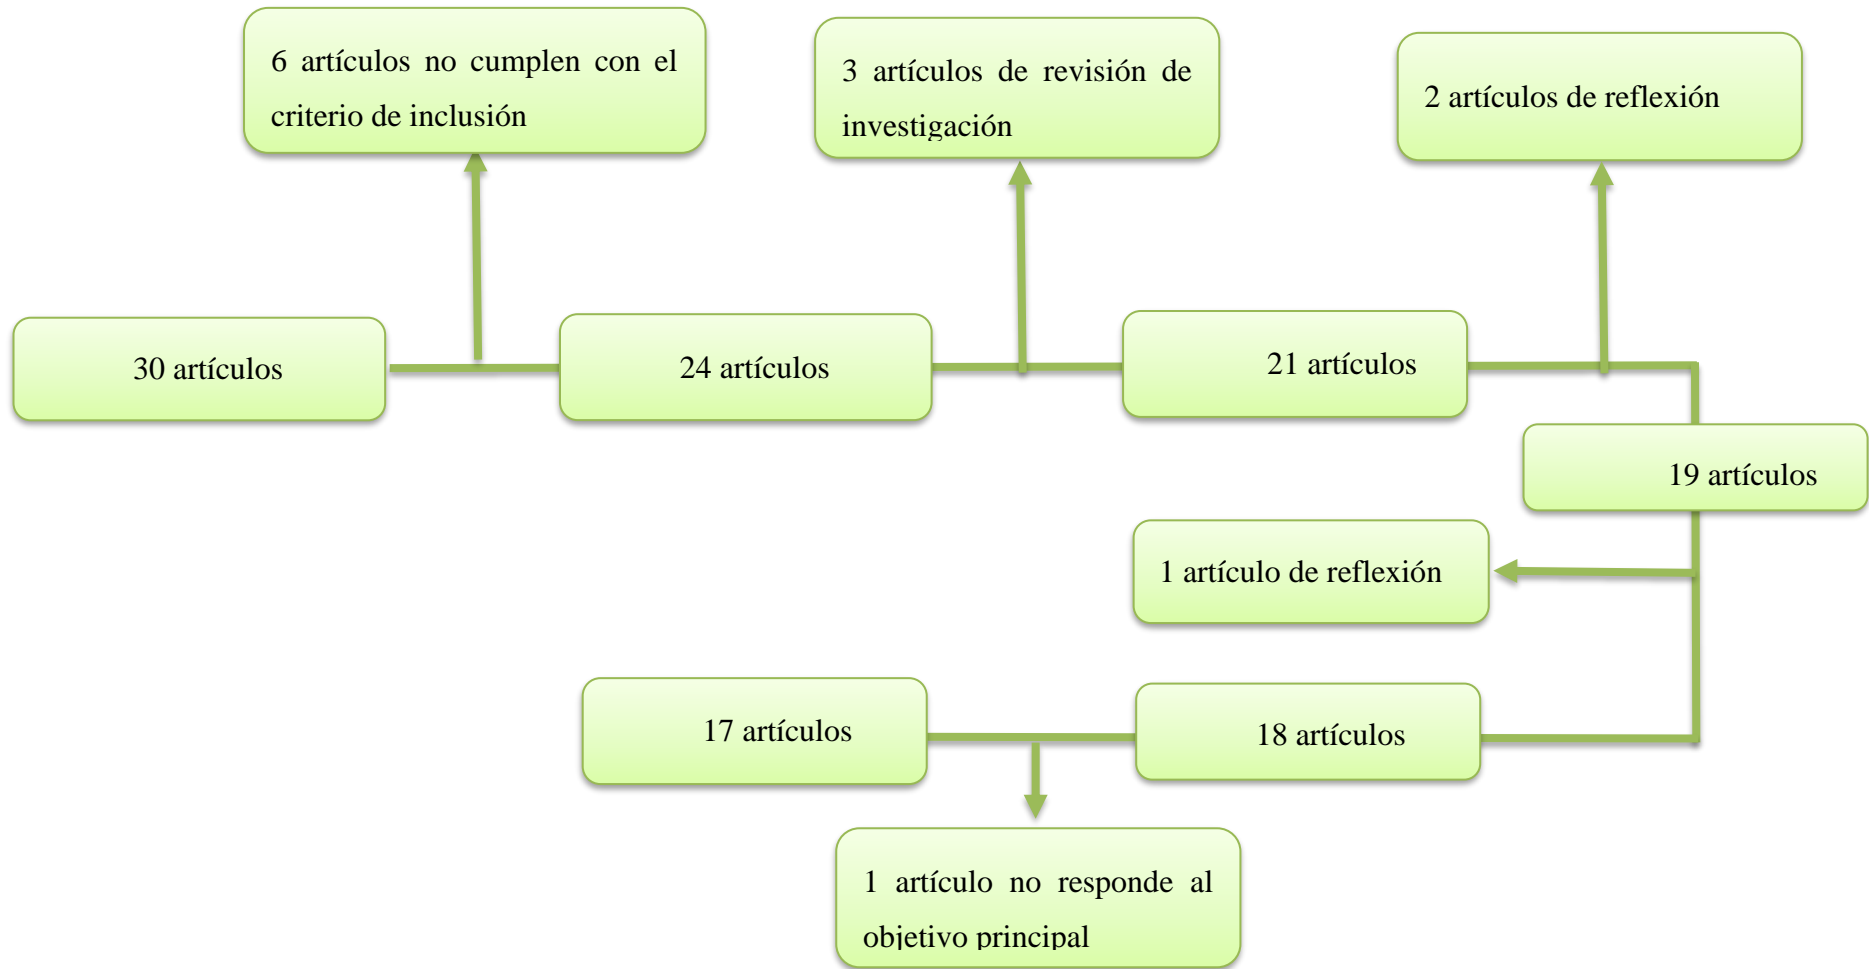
6 artículos no cumplen con el criterio de inclusión

3 artículos de revisión de investigación

2 artículos de reflexión

30 artículos

24 artículos

21 artículos

19 artículos

1 artículo de reflexión

17 artículos

18 artículos

1 artículo no responde al objetivo principal